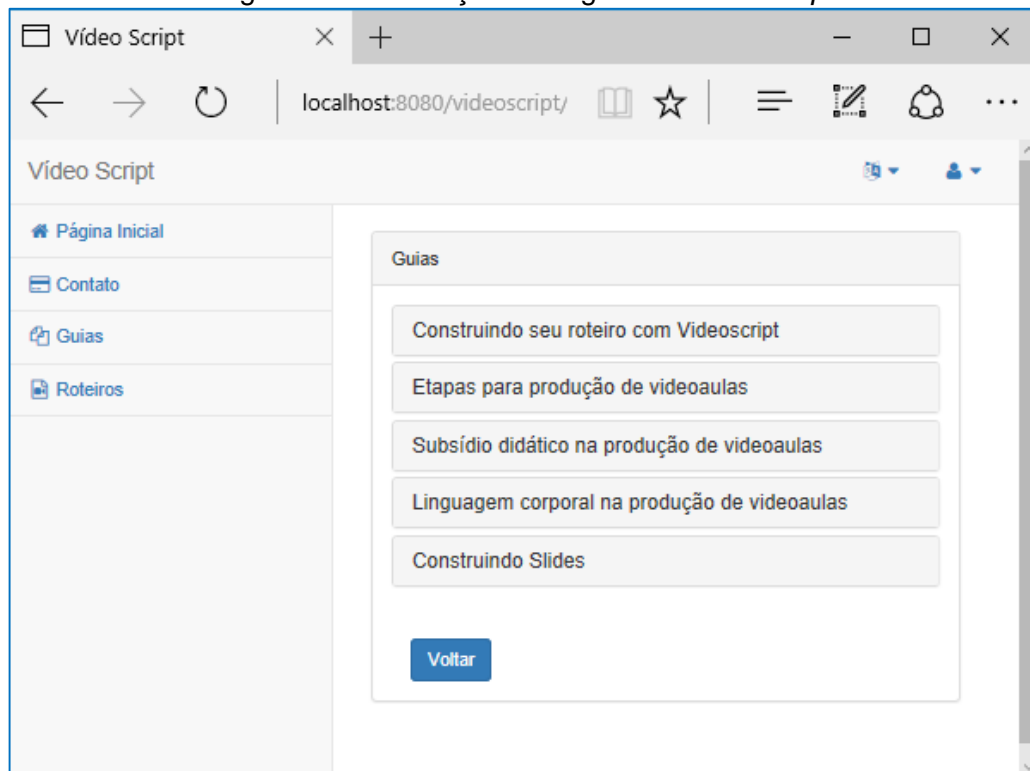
Vídeo Script

localhost:8080/videoscript/

Vídeo Script

Página Inicial

Contato

Guias

Roteiros

Guias

Construindo seu roteiro com Videoscript

Etapas para produção de videoaulas

Subsídio didático na produção de videoaulas

Linguagem corporal na produção de videoaulas

Construindo Slides

Voltar